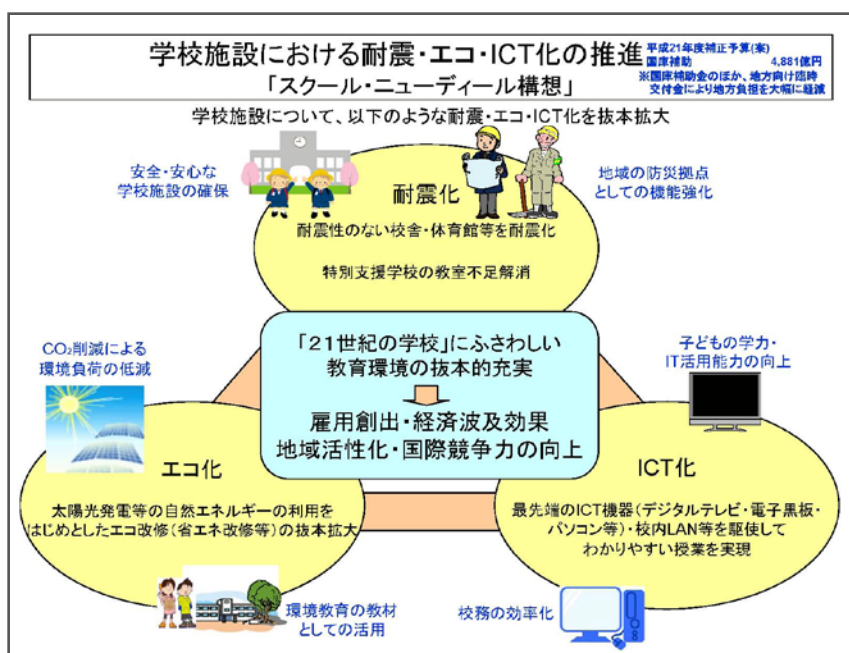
学校施設における耐震・エコ・ICT化の推進
「スクール・ニューディール構想」

平成21年度補正予算(案)
国庫補助 4,881億円
※国庫補助金のほか、地方向け臨時交付金により地方負担を大幅に軽減

学校施設について、以下のような耐震・エコ・ICT化を抜本拡大

安全・安心な学校施設の確保

耐震化

地域の防災拠点としての機能強化

耐震性のない校舎・体育館等を耐震化

特別支援学校の教室不足解消

$CO_2$削減による環境負荷の低減

「21世紀の学校」にふさわしい教育環境の抜本的充実

雇用創出・経済波及効果
地域活性化・国際競争力の向上

子どもの学力・IT活用能力の向上

エコ化

太陽光発電等の自然エネルギーの利用をはじめとしたエコ改修(省エネ改修等)の抜本拡大

ICT化

最先端のICT機器(デジタルテレビ・電子黒板・パソコン等)・校内LAN等を駆使してわかりやすい授業を実現

環境教育の教材としての活用

校務の効率化